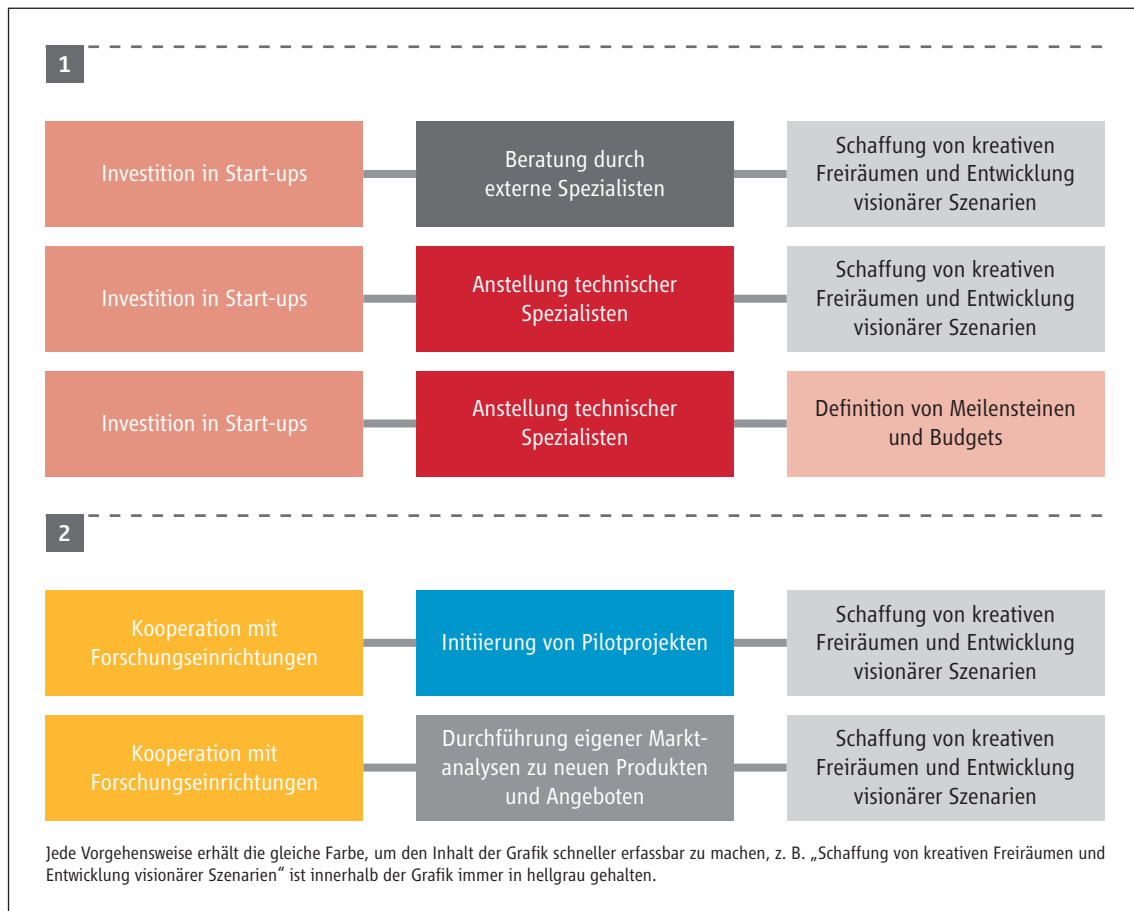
1

Investition in Start-ups

Beratung durch externe Spezialisten

Schaffung von kreativen Freiräumen und Entwicklung visionärer Szenarien

Investition in Start-ups

Anstellung technischer Spezialisten

Schaffung von kreativen Freiräumen und Entwicklung visionärer Szenarien

Investition in Start-ups

Anstellung technischer Spezialisten

Definition von Meilensteinen und Budgets

2

Kooperation mit Forschungseinrichtungen

Initiierung von Pilotprojekten

Schaffung von kreativen Freiräumen und Entwicklung visionärer Szenarien

Kooperation mit Forschungseinrichtungen

Durchführung eigener Marktanalysen zu neuen Produkten und Angeboten

Schaffung von kreativen Freiräumen und Entwicklung visionärer Szenarien

Jede Vorgehensweise erhält die gleiche Farbe, um den Inhalt der Grafik schneller erfassbar zu machen, z. B. „Schaffung von kreativen Freiräumen und Entwicklung visionärer Szenarien“ ist innerhalb der Grafik immer in hellgrau gehalten.